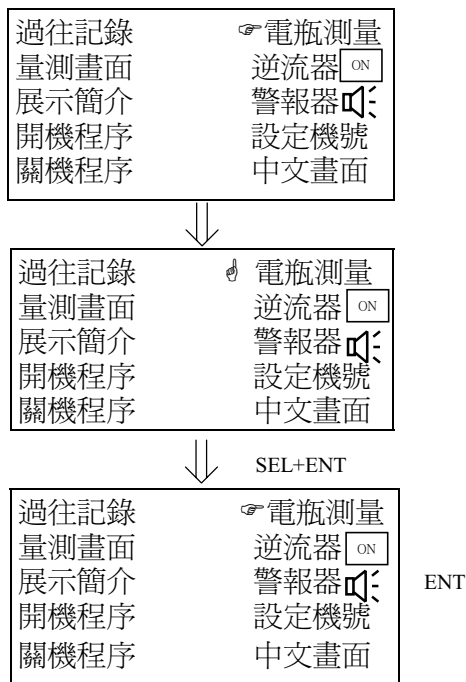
過往記錄 ☞電瓶測量
量測畫面 逆流器 ON
展示簡介 警報器
開機程序 設定機號
關機程序 中文畫面

過往記錄 電瓶測量
量測畫面 逆流器 ON
展示簡介 警報器
開機程序 設定機號
關機程序 中文畫面

SEL+ENT

過往記錄 ☞電瓶測量
量測畫面 逆流器 ON
展示簡介 警報器
開機程序 設定機號
關機程序 中文畫面

ENT